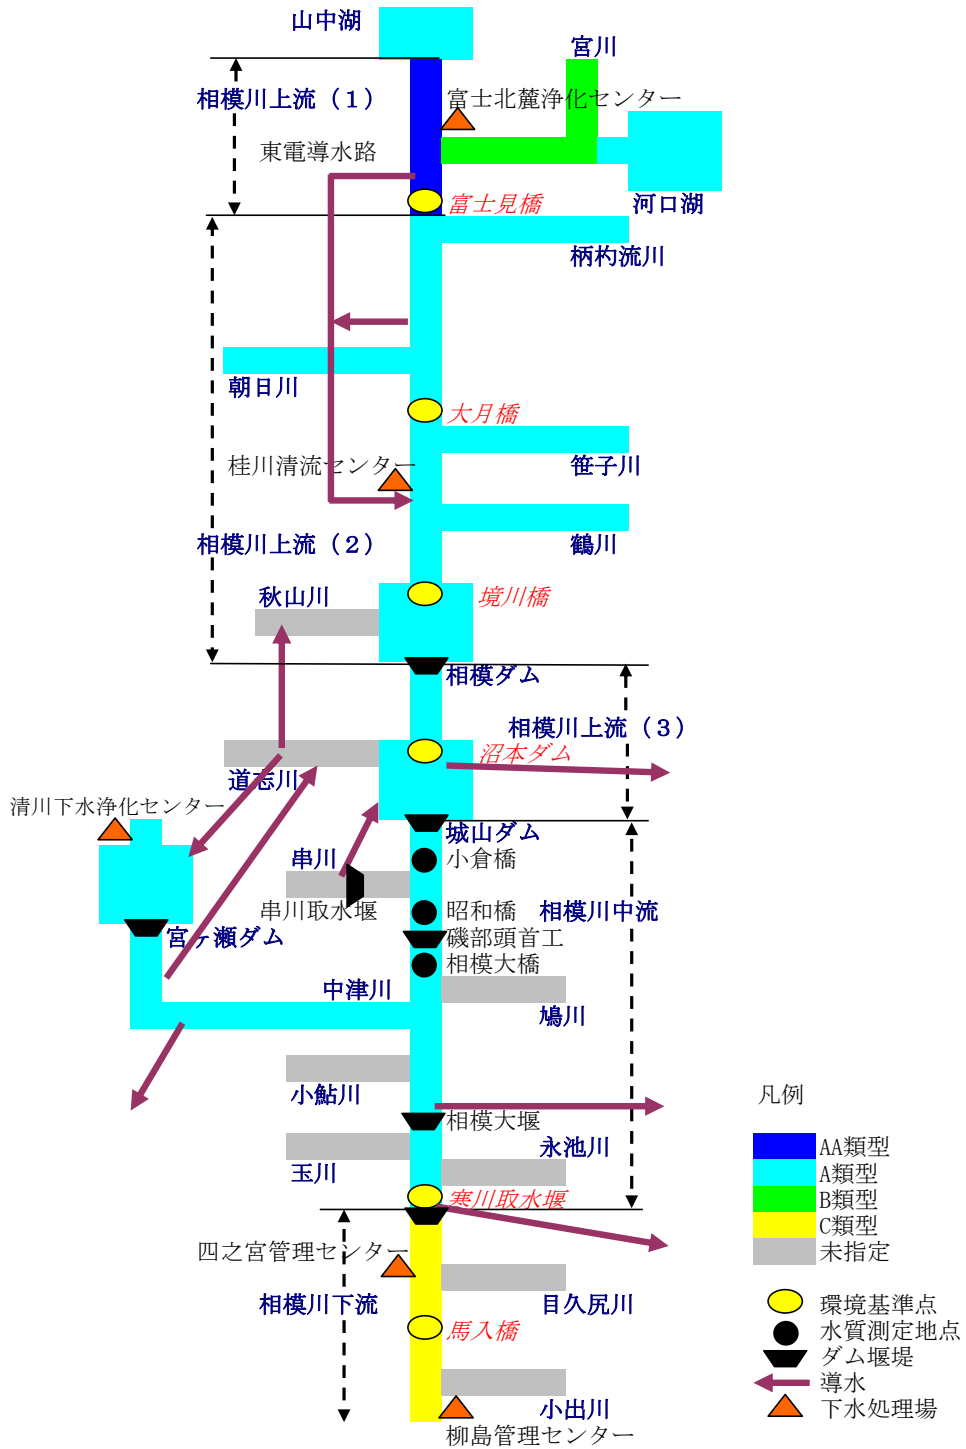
山中湖
宮川
相模川上流（１）
富士北麓浄化センター
東電導水路
河口湖
富士見橋
柄杓流川
朝日川
大月橋
桂川清流センター
笹子川
鶴川
相模川上流（２）
秋山川
境川橋
相模ダム
相模川上流（３）
沼本ダム
道志川
清川下水浄化センター
城山ダム
小倉橋
串川
串川取水堰
昭和橋
相模川中流
宮ヶ瀬ダム
磯部頭首工
相模大橋
中津川
鳩川
小鮎川
相模大堰
永池川
玉川
寒川取水堰
四之宮管理センター
相模川下流
目久尻川
馬入橋
小出川
柳島管理センター

凡例
AA類型
A類型
B類型
C類型
未指定
環境基準点
水質測定地点
ダム堰堤
導水
下水処理場